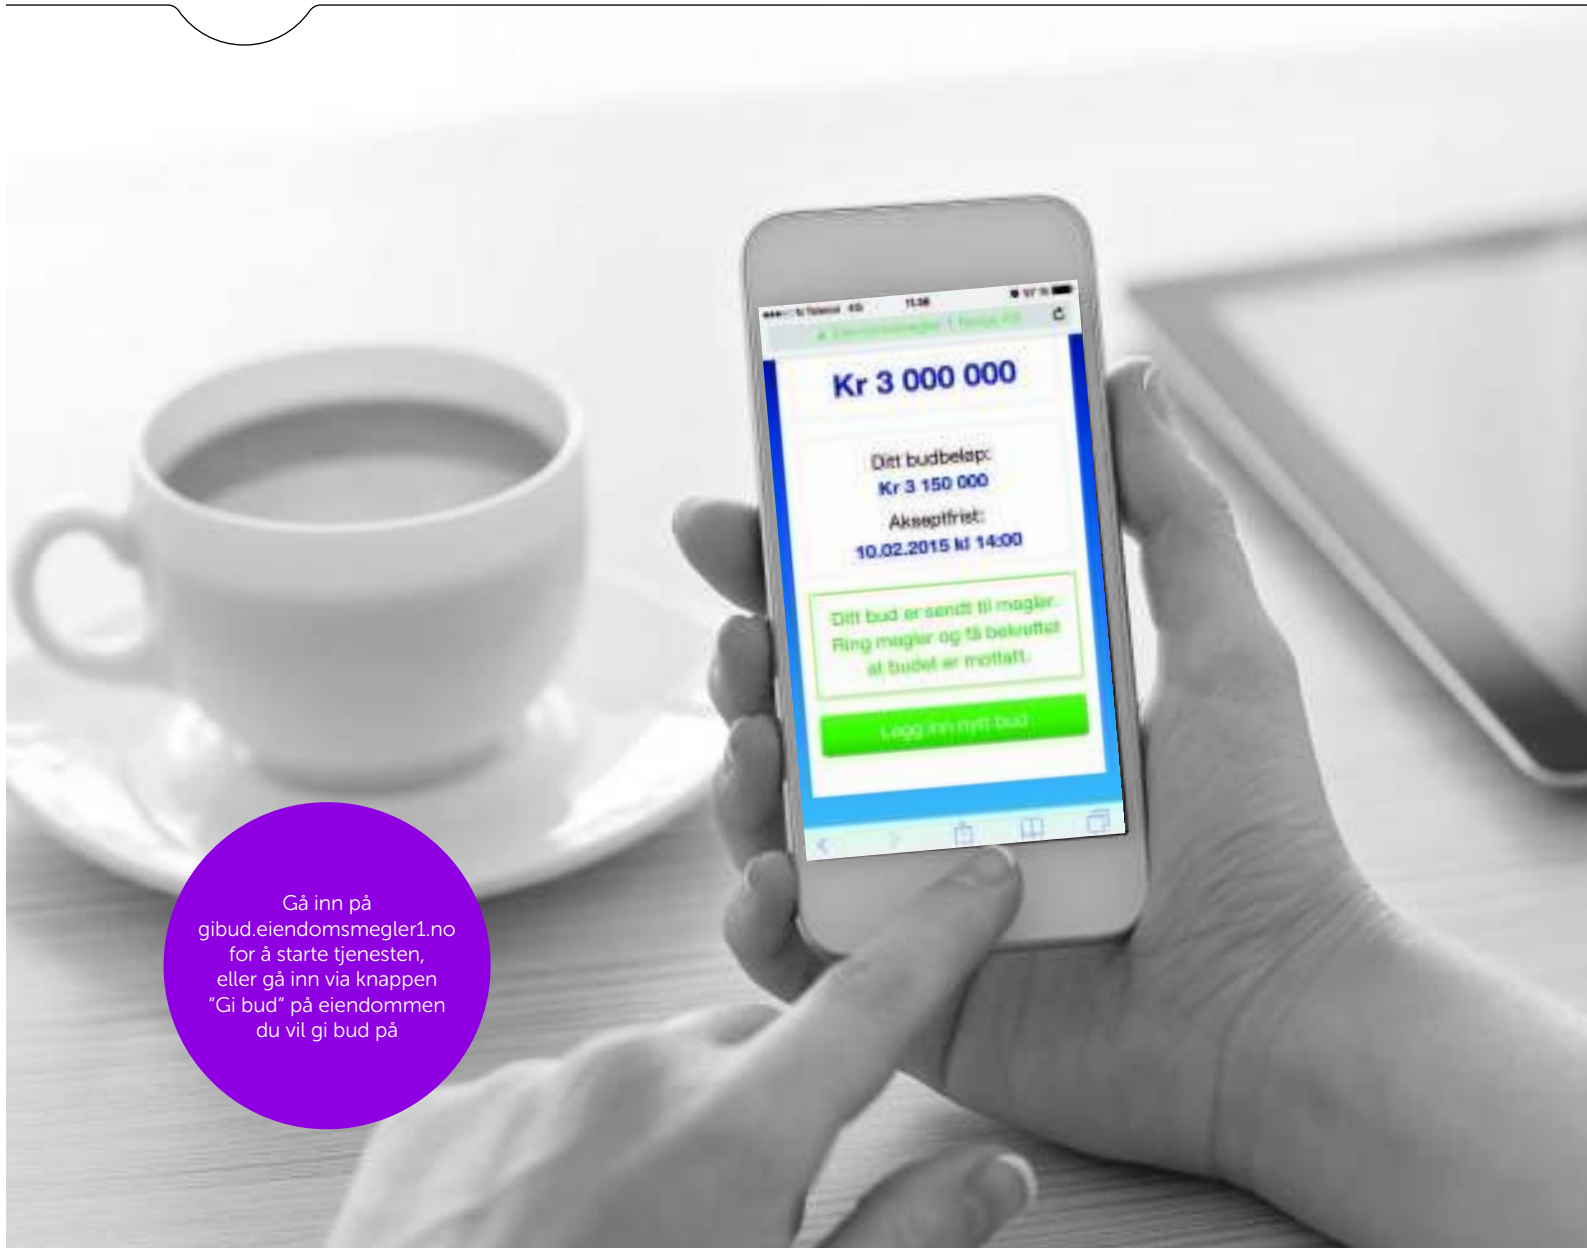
11:38

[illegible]

Kr 3 000 000

Ditt budbeløp:
Kr 3 150 000
Akseptfrist:
10.02.2015 kl 14:00

Ditt bud er sendt til megler. Ring megler og få bekreftet at budet er mottatt.

Legg inn nytt bud

Gå inn på gibud.eiendomsmegler1.no for å starte tjenesten, eller gå inn via knappen "Gi bud" på eiendommen du vil gi bud på